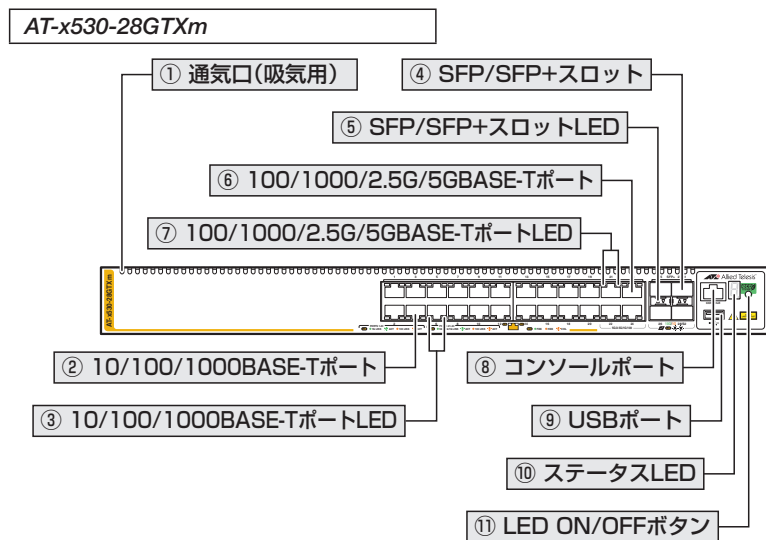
AT-x530-28GTXm

① 通気口(吸気用)

④ SFP/SFP+スロット

⑤ SFP/SFP+スロットLED

⑥ 100/1000/2.5G/5GBASE-Tポート

⑦ 100/1000/2.5G/5GBASE-TポートLED

AT-x530-28GTXm

Allied Telesis

② 10/100/1000BASE-Tポート

③ 10/100/1000BASE-TポートLED

⑧ コンソールポート

⑨ USBポート

⑩ ステータスLED

⑪ LED ON/OFFボタン